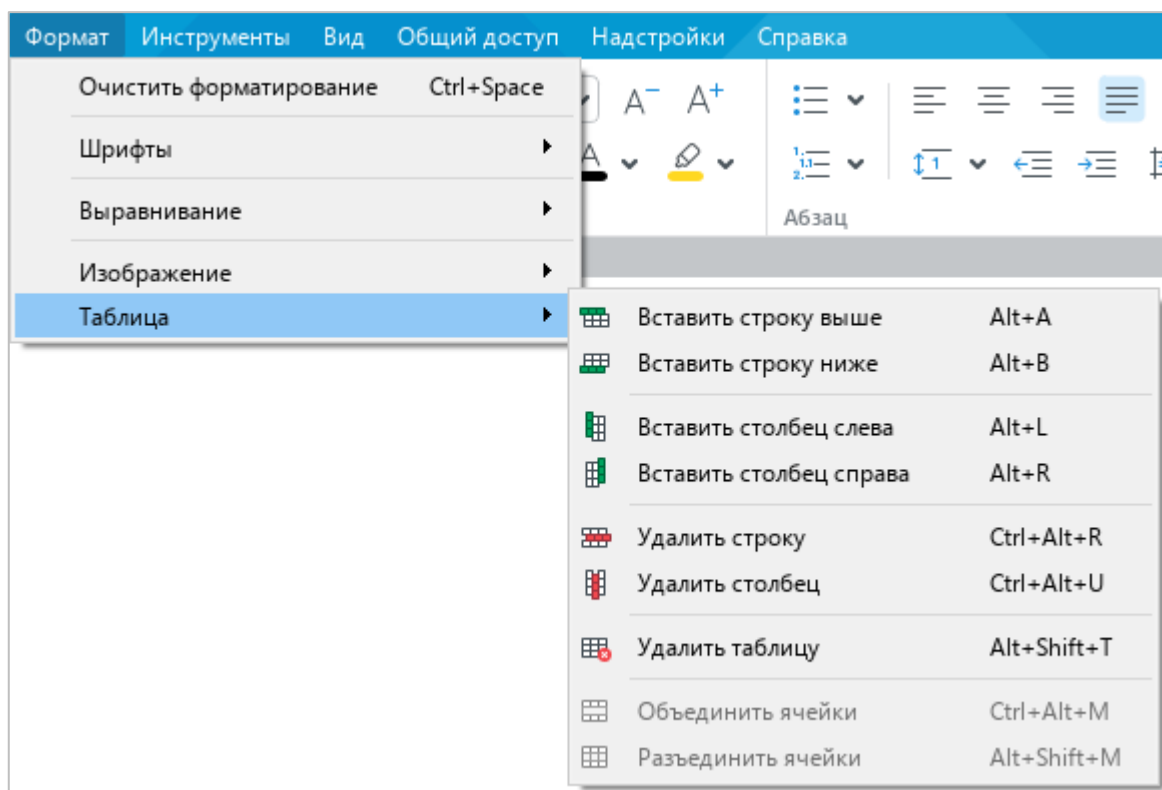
Формат Инструменты Вид Общий доступ Надстройки Справка

Очистить форматирование Ctrl+Space
Шрифты
Выравнивание
Изображение
Таблица

A⁻ A⁺

Абзац

Вставить строку выше Alt+A
Вставить строку ниже Alt+B
Вставить столбец слева Alt+L
Вставить столбец справа Alt+R
Удалить строку Ctrl+Alt+R
Удалить столбец Ctrl+Alt+U
Удалить таблицу Alt+Shift+T
Объединить ячейки Ctrl+Alt+M
Разъединить ячейки Alt+Shift+M